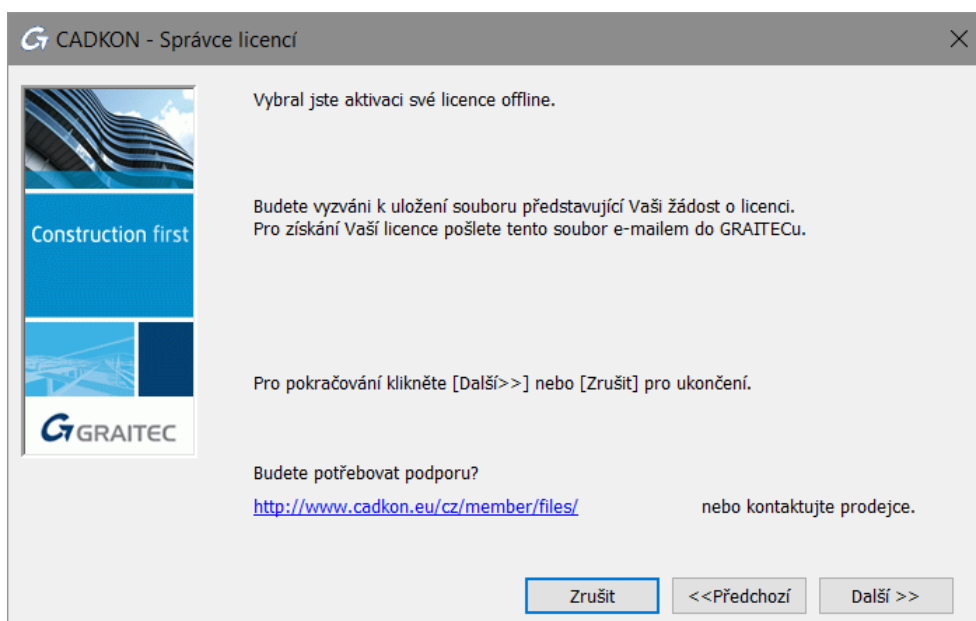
CADKON - Správce licencí

Construction first

GRAITEC

Vybral jste aktivaci své licence offline.

Budete vyzváni k uložení souboru představující Vaši žádost o licenci.
Pro získání Vaší licence pošlete tento soubor e-mailem do GRAITECu.

Pro pokračování klikněte [Další>>] nebo [Zrušit] pro ukončení.

Budete potřebovat podporu?

http://www.cadkon.eu/cz/member/files/ nebo kontaktujte prodejce.

Zrušit

<<Předchozí

Další >>